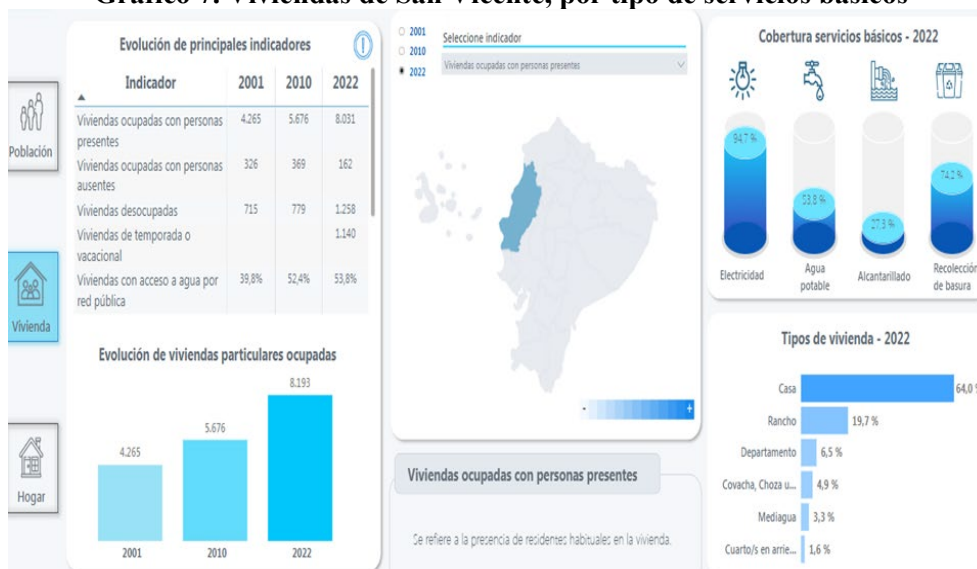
Gráfico 7. Viviendas de San Vicente, por tipo de servicios básicos

Población

Vivienda

Hogar

Evolución de principales indicadores

| Indicador | 2001 | 2010 | 2022 |
|---|---|---|---|
| Viviendas ocupadas con personas presentes | 4.265 | 5.676 | 8.031 |
| Viviendas ocupadas con personas ausentes | 326 | 369 | 162 |
| Viviendas desocupadas | 715 | 779 | 1.258 |
| Viviendas de temporada o vacacional | | | 1.140 |
| Viviendas con acceso a agua por red pública | 39,8% | 52,4% | 53,8% |

Evolución de viviendas particulares ocupadas

4.265
5.676
8.193
2001
2010
2022

2001
2010
2022
Seleccione indicador
Viviendas ocupadas con personas presentes

Viviendas ocupadas con personas presentes

Se refiere a la presencia de residentes habituales en la vivienda.

Cobertura servicios básicos - 2022

94,7 %
53,8 %
27,3 %
74,2 %
Electricidad
Agua potable
Alcantarillado
Recolección de basura

Tipos de vivienda - 2022

Casa 64,0
Rancho 19,7 %
Departamento 6,5 %
Covacha, Choza u... 4,9 %
Mediagua 3,3 %
Cuarto/s en arrie... 1,6 %